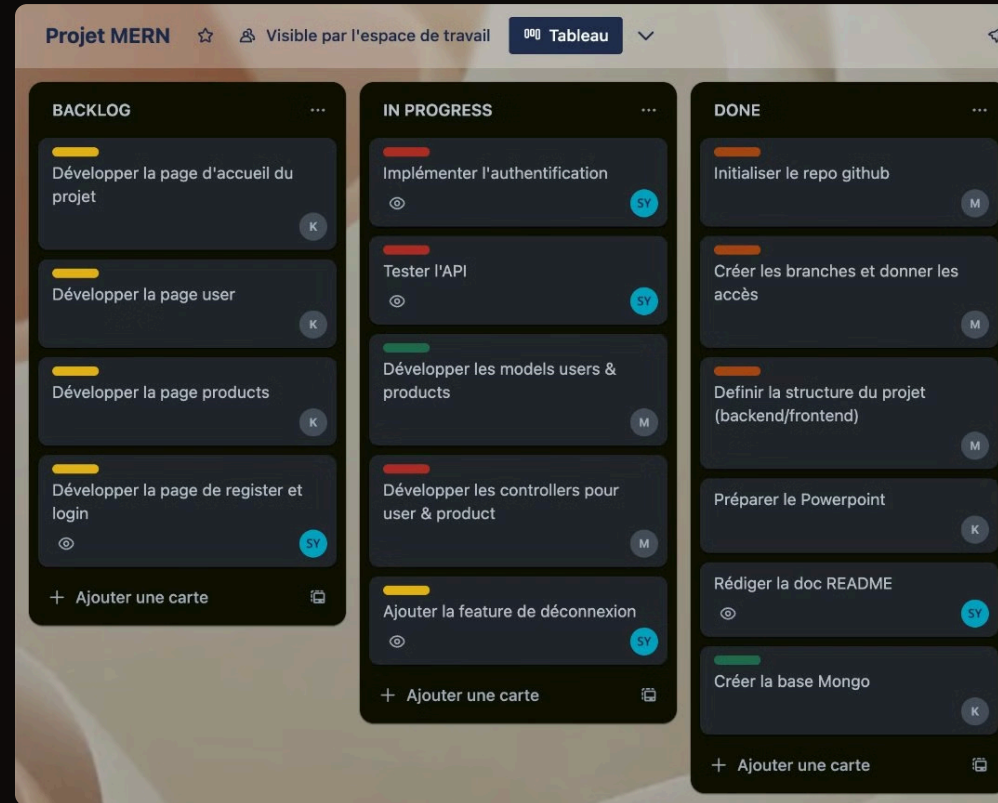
Projet MERN Visible par l'espace de travail Tableau

BACKLOG ...

Développer la page d'accueil du projet
K

Développer la page user
K

Développer la page products
K

Développer la page de register et login
SY

+ Ajouter une carte

IN PROGRESS ...

Implémenter l'authentification
SY

Tester l'API
SY

Développer les models users & products
M

Développer les controllers pour user & product
M

Ajouter la feature de déconnexion
SY

+ Ajouter une carte

DONE ...

Initialiser le repo github
M

Créer les branches et donner les accès
M

Definir la structure du projet (backend/frontend)
M

Préparer le Powerpoint
K

Rédiger la doc README
SY

Créer la base Mongo
K

+ Ajouter une carte